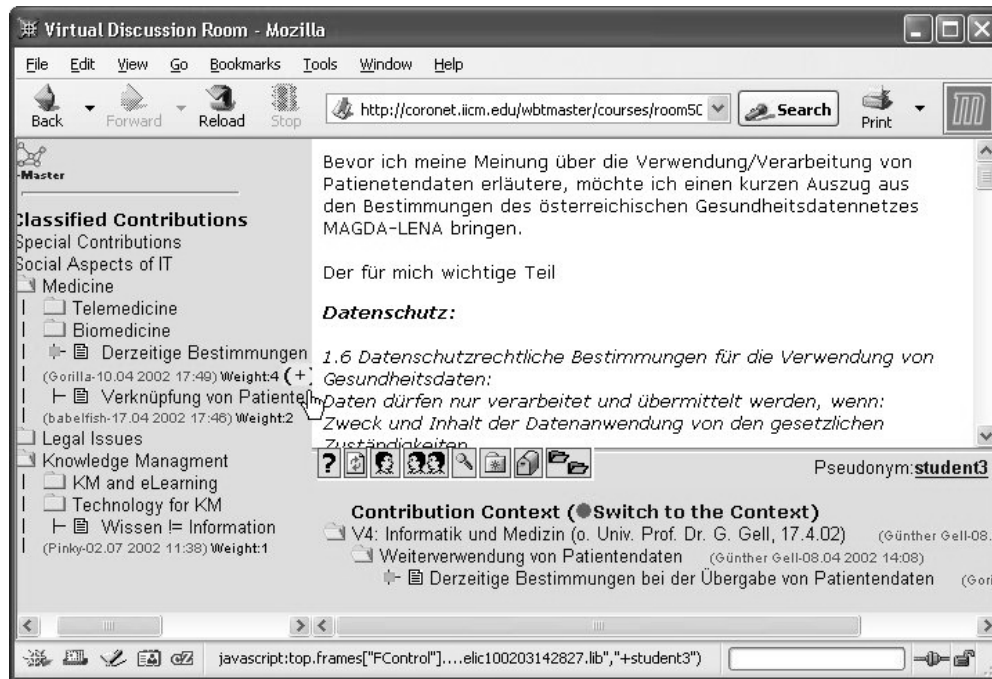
Virtual Discussion Room - Mozilla

File Edit View Go Bookmarks Tools Window Help

Back Forward Reload Stop http://coronet.iicm.edu/wbtmaster/courses/room5C Search Print

-Master

Classified Contributions
Special Contributions
Social Aspects of IT
Medicine
Telemedicine
Biomedicine
Derzeitige Bestimmungen
(Gorilla-10.04 2002 17:49) Weight:4 (+)
Verknüpfung von Patiente
(babelfish-17.04 2002 17:46) Weight:2
Legal Issues
Knowledge Managment
KM and eLearning
Technology for KM
Wissen != Information
(Pinky-02.07 2002 11:38) Weight:1

Bevor ich meine Meinung über die Verwendung/Verarbeitung von Patienetendaten erläutere, möchte ich einen kurzen Auszug aus den Bestimmungen des österreichischen Gesundheitsdatennetzes MAGDA-LENA bringen.

Der für mich wichtige Teil

Datenschutz:

1.6 Datenschutzrechtliche Bestimmungen für die Verwendung von Gesundheitsdaten:
Daten dürfen nur verarbeitet und übermittelt werden, wenn:
Zweck und Inhalt der Datenanwendung von den gesetzlichen Zuständigkeiten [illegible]

Pseudonym:student3

Contribution Context (Switch to the Context)
V4: Informatik und Medizin (o. Univ. Prof. Dr. G. Gell, 17.4.02) (Günther Gell-08.
Weiterverwendung von Patientendaten (Günther Gell-08.04 2002 14:08)
Derzeitige Bestimmungen bei der Übergabe von Patientendaten (Gori

javascript:top.frames["FControl"]....elic100203142827.lib","+student3")